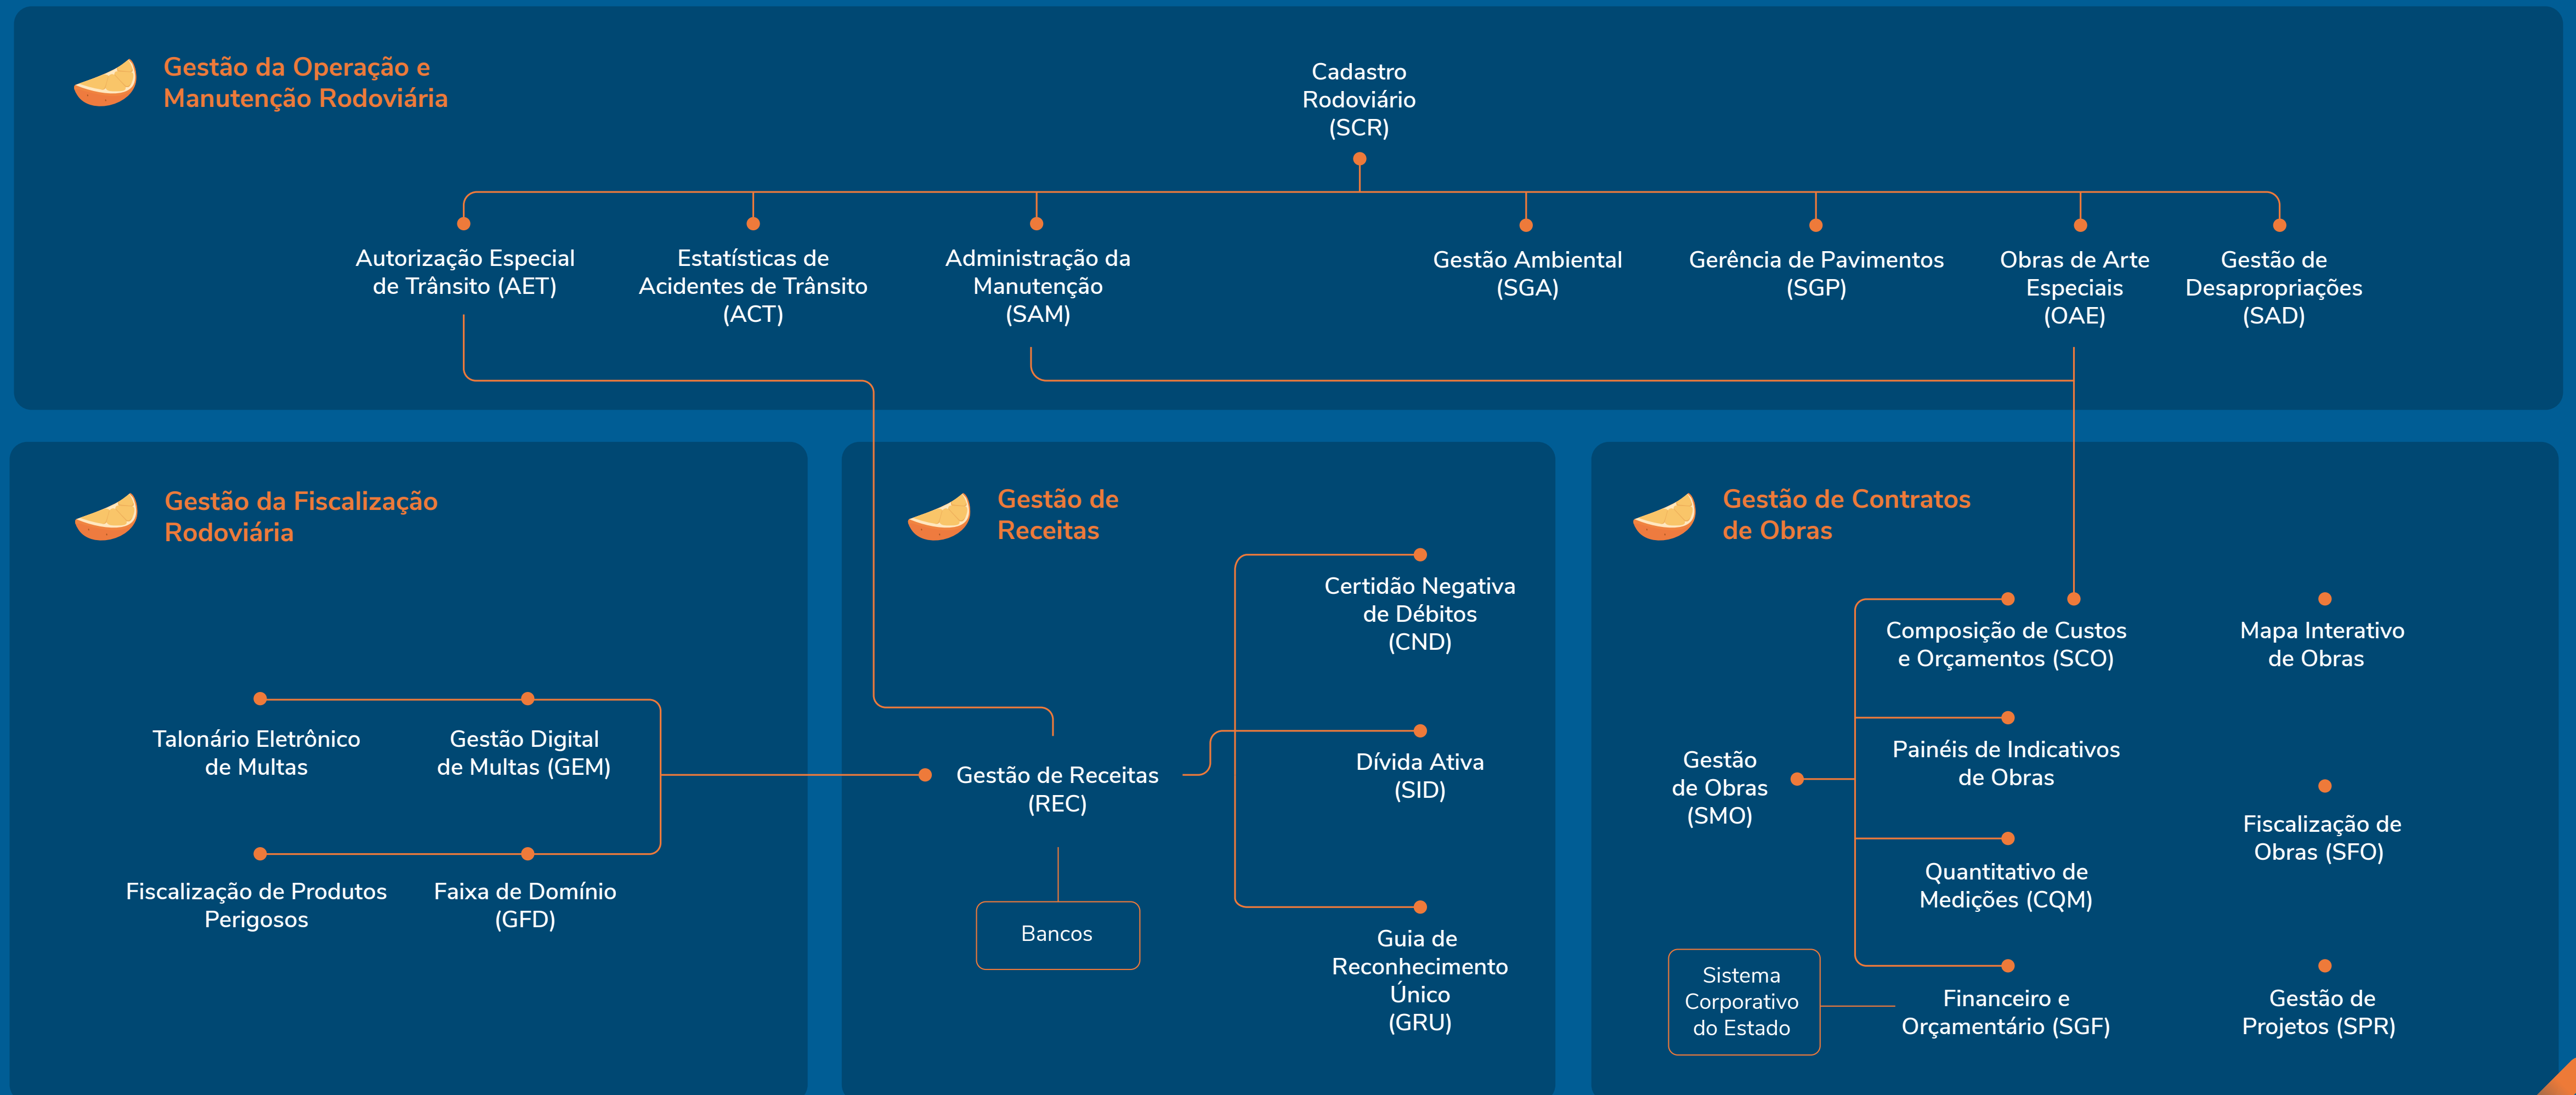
Gestão da Operação e Manutenção Rodoviária

Cadastro Rodoviário (SCR)

Autorização Especial de Trânsito (AET)

Estatísticas de Acidentes de Trânsito (ACT)

Administração da Manutenção (SAM)

Gestão Ambiental (SGA)

Gerência de Pavimentos (SGP)

Obras de Arte Especiais (OAE)

Gestão de Desapropriações (SAD)

Gestão da Fiscalização Rodoviária

Talonário Eletrônico de Multas

Gestão Digital de Multas (GEM)

Fiscalização de Produtos Perigosos

Faixa de Domínio (GFD)

Gestão de Receitas

Gestão de Receitas (REC)

Bancos

Certidão Negativa de Débitos (CND)

Dívida Ativa (SID)

Guia de Reconhecimento Único (GRU)

Gestão de Contratos de Obras

Gestão de Obras (SMO)

Composição de Custos e Orçamentos (SCO)

Painéis de Indicativos de Obras

Quantitativo de Medições (CQM)

Financeiro e Orçamentário (SGF)

Sistema Corporativo do Estado

Mapa Interativo de Obras

Fiscalização de Obras (SFO)

Gestão de Projetos (SPR)